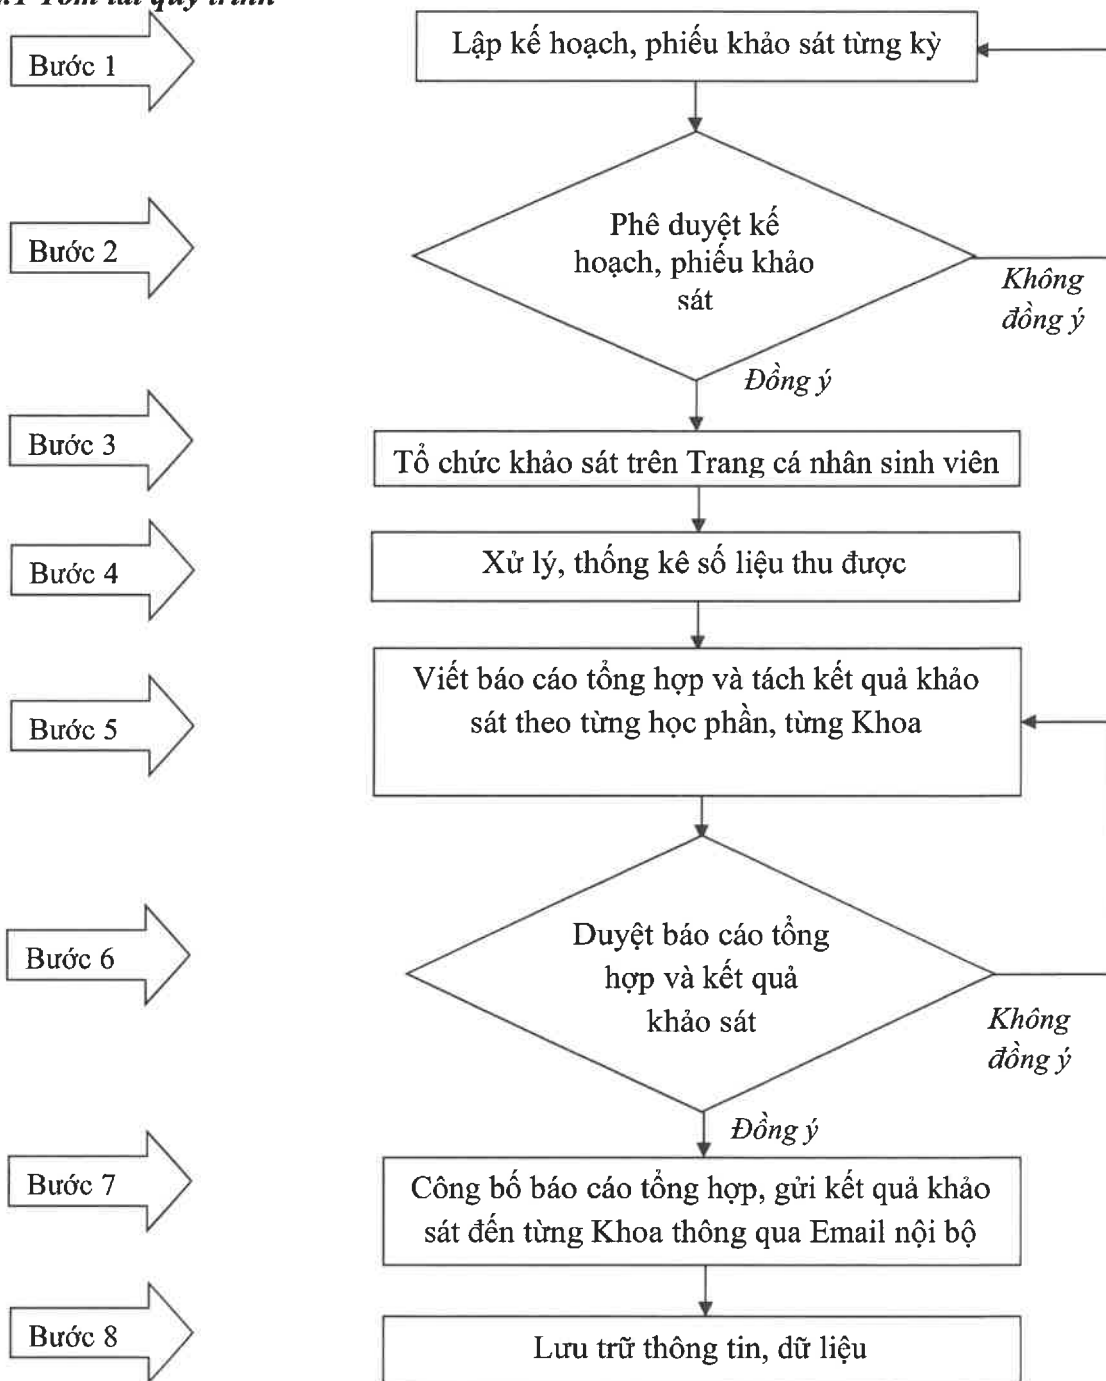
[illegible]1 Tóm tắt quy trình

Bước 1

Lập kế hoạch, phiếu khảo sát từng kỳ

Bước 2

Phê duyệt kế hoạch, phiếu khảo sát

Không đồng ý

Đồng ý

Bước 3

Tổ chức khảo sát trên Trang cá nhân sinh viên

Bước 4

Xử lý, thống kê số liệu thu được

Bước 5

Viết báo cáo tổng hợp và tách kết quả khảo sát theo từng học phần, từng Khoa

Bước 6

Duyệt báo cáo tổng hợp và kết quả khảo sát

Không đồng ý

Đồng ý

Bước 7

Công bố báo cáo tổng hợp, gửi kết quả khảo sát đến từng Khoa thông qua Email nội bộ

Bước 8

Lưu trữ thông tin, dữ liệu